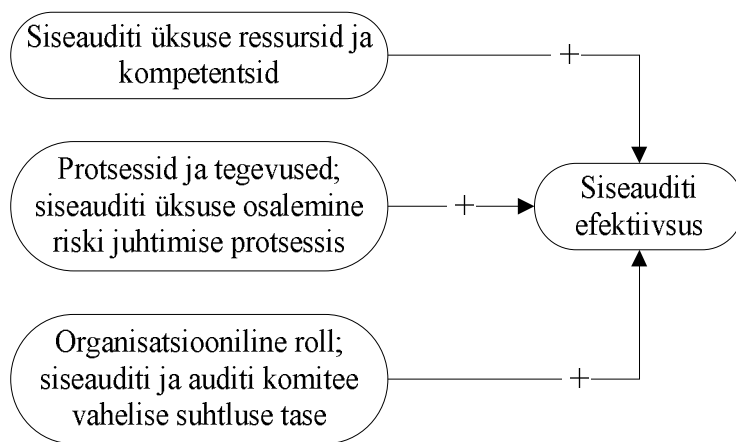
Siseauditi üksuse ressursid ja kompetentsid

+

Protsessid ja tegevused; siseauditi üksuse osalemine riski juhtimise protsessis

+

Siseauditi efektiivsus

Organisatsiooniline roll; siseauditi ja auditi komitee vahelise suhtluse tase

+